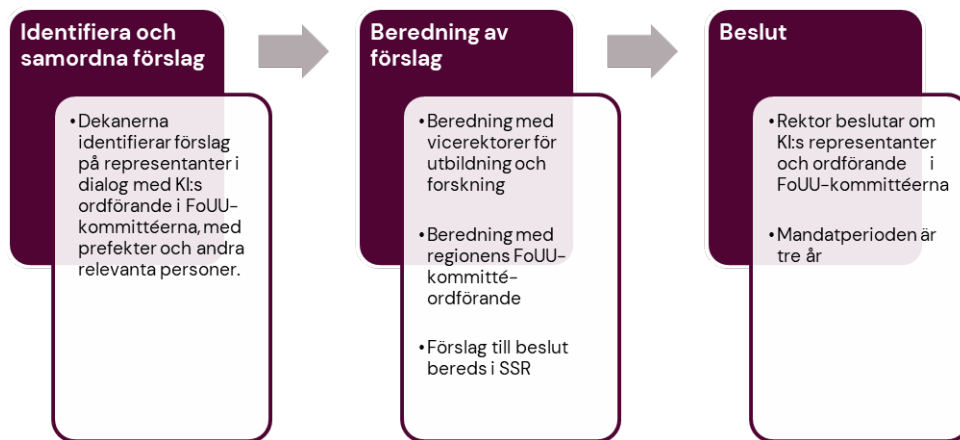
Identifiera och samordna förslag

• Dekanerna identifierar förslag på representanter i dialog med KI:s ordförande i FoUU-kommittéerna, med prefekter och andra relevanta personer.

Beredning av förslag

• Beredning med vicerektorer för utbildning och forskning

• Beredning med regionens FoUU-kommitté-ordförande

• Förslag till beslut bereds i SSR

Beslut

• Rektor beslutar om KI:s representanter och ordförande i FoUU-kommittéerna

• Mandatperioden är tre år